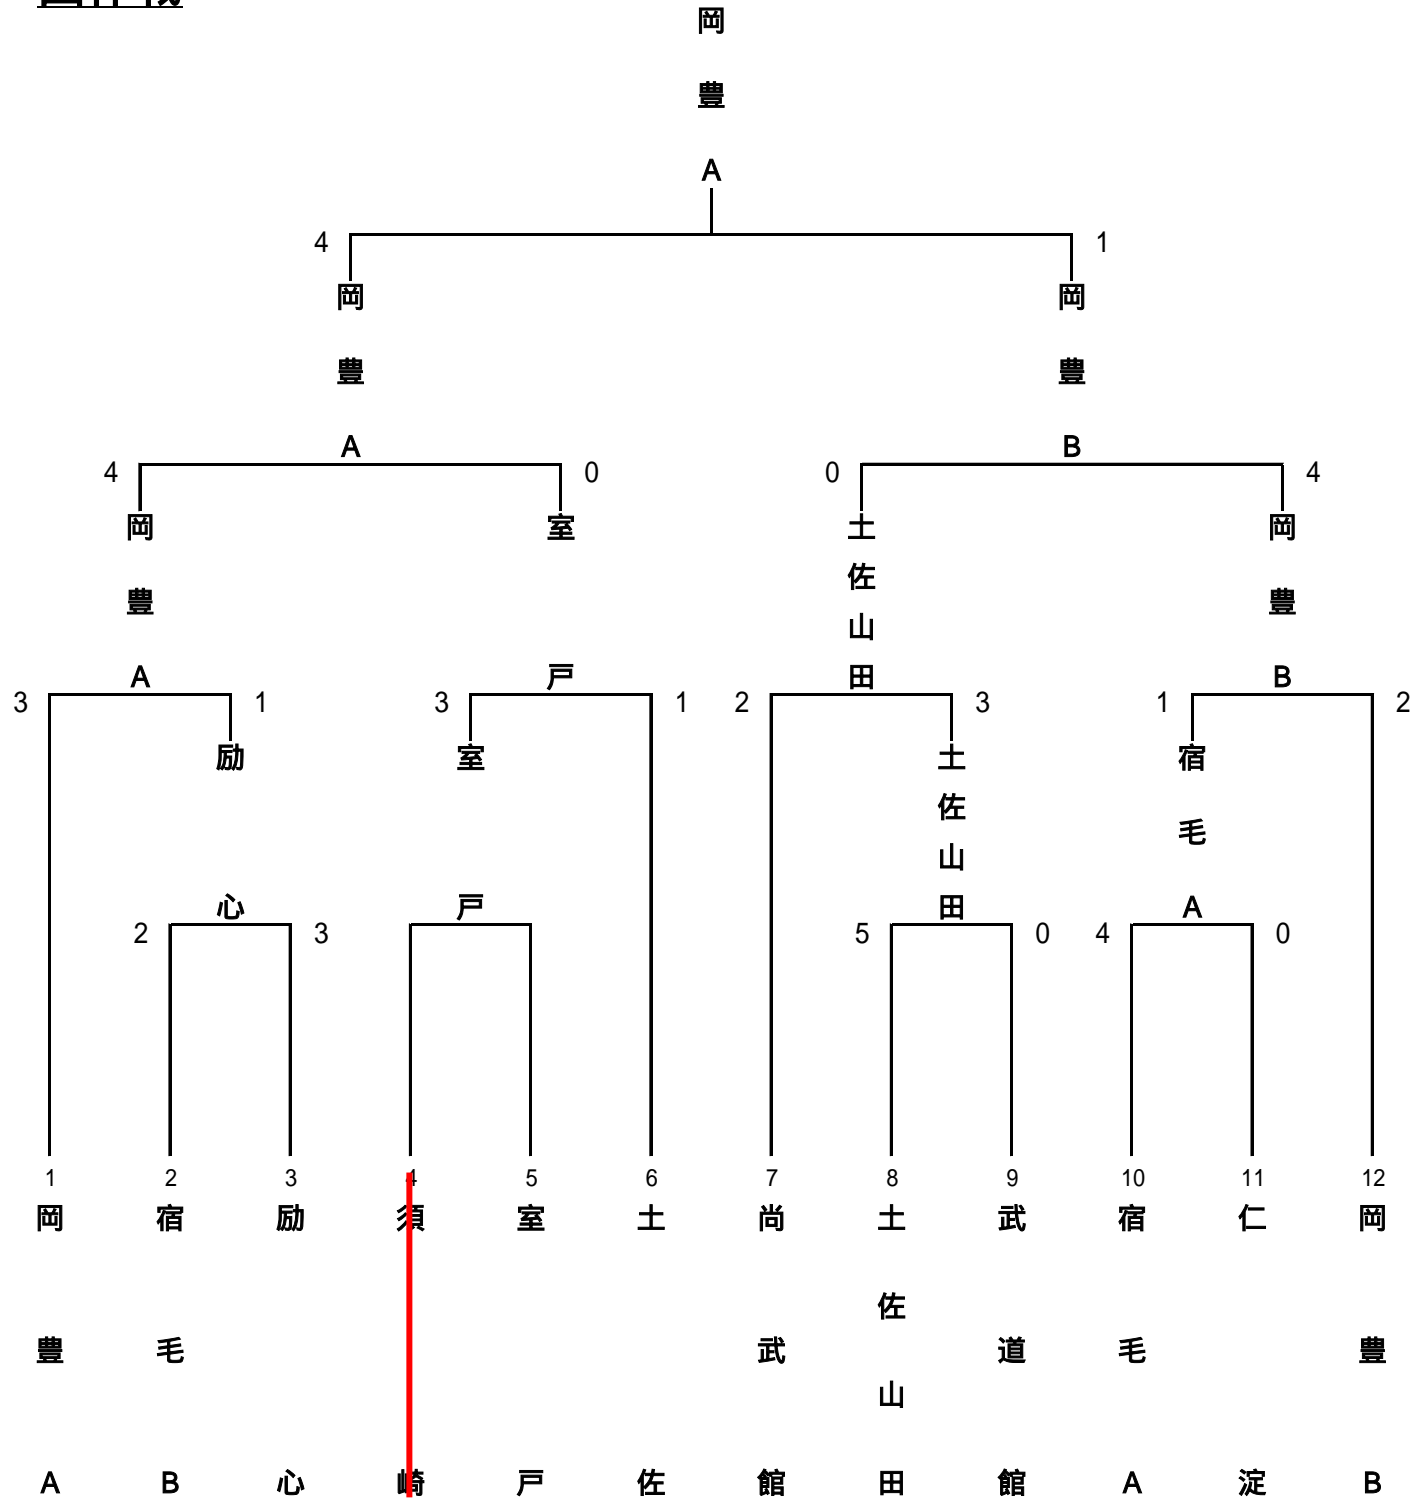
岡豊A

4 岡豊A
1 岡豊B

4 岡豊A
0 室戸
0 土佐山田
4 岡豊B

3 岡豊A
1 励心
3 室戸
1
2
3 土佐山田
1 宿毛A
2

2 3 心
戸
5 0
4 0

| 1 | 2 | 3 | 4 | 5 | 6 | 7 | 8 | 9 | 10 | 11 | 12 |
|---|---|---|---|---|---|---|---|---|---|---|---|
| 岡豊A | 宿毛B | 励心 | 須崎 | 室戸 | 土佐 | 尚武館 | 土佐山田 | 武道館 | 宿毛A | 仁淀 | 岡豊B |